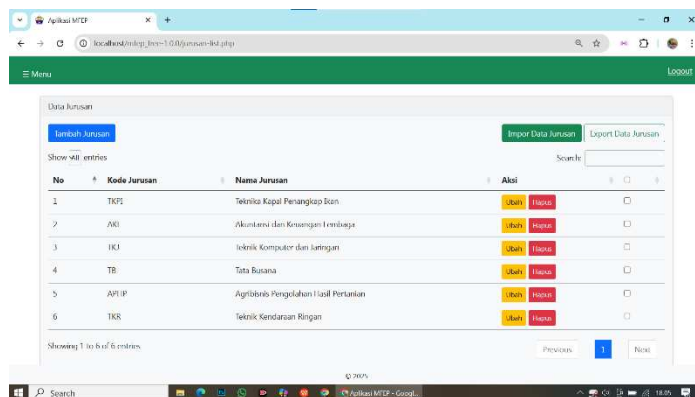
Aplikasi MTEP
localhost/mtep_bes-1.0.0/jurusan-list.php

≡ Menu
Logout

Data Jurusan

Tambah Jurusan
Impor Data Jurusan
Export Data Jurusan

Show All entries
Search:

| No | Kode Jurusan | Nama Jurusan | Aksi | |
|---|---|---|---|---|
| 1 | TKPI | Teknika Kapal Penangkap Ikan | Ubah Hapus | |
| 2 | AKL | Akuntansi dan Keuangan Lembaga | Ubah Hapus | |
| 3 | TKJ | Teknik Komputer dan Jaringan | Ubah Hapus | |
| 4 | TB | Tata Busana | Ubah Hapus | |
| 5 | APHP | Agribisnis Pengolahan Hasil Pertanian | Ubah Hapus | |
| 6 | TKR | Teknik Kendaraan Ringan | Ubah Hapus | |

Showing 1 to 6 of 6 entries
Previous 1 Next

© 2025

Search
Aplikasi MTEP - Googl...
18:05